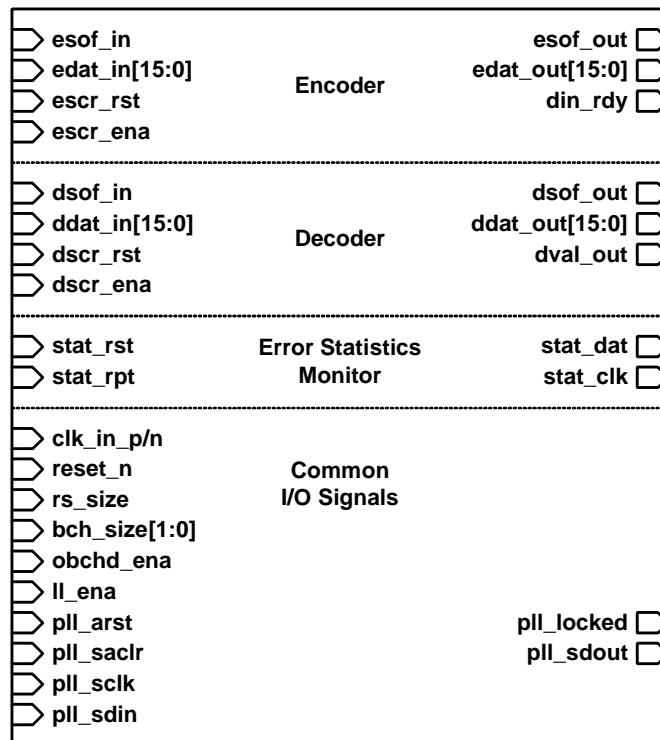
esof_in
edat_in[15:0]
escr_rst
escr_ena

Encoder

esof_out
edat_out[15:0]
din_rdy

dsof_in
ddat_in[15:0]
dscr_rst
dscr_ena

Decoder

dsof_out
ddat_out[15:0]
dval_out

stat_rst
stat_rpt

Error Statistics Monitor

stat_dat
stat_clk

clk_in_p/n
reset_n
rs_size
bch_size[1:0]
obchd_ena
ll_ena
pll_arst
pll_saclr
pll_sclk
pll_sdin

Common I/O Signals

pll_locked
pll_sdout